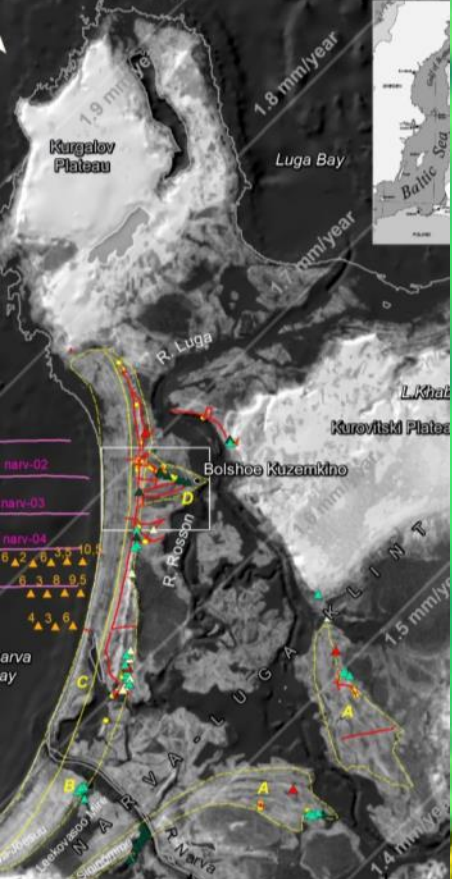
1.9 mm/year
1.8 mm/year
Kurgalov Plateau
Luga Bay
Baltic Sea
1.7 mm/year
R. Luga
L.Khab
Kurovitski Plate
narv-02
Bolshoe Kuzemkino
narv-03
D
1.6 mm/year
narv-04
6 2 6 3.5 10.5
6 3 8 9.5
4 3 6
R. Rosson
K L I N T
1.5 mm/year
L U G A
arva
ay
C
A
B
N A R V A
A
R. Narva
1.4 mm/year